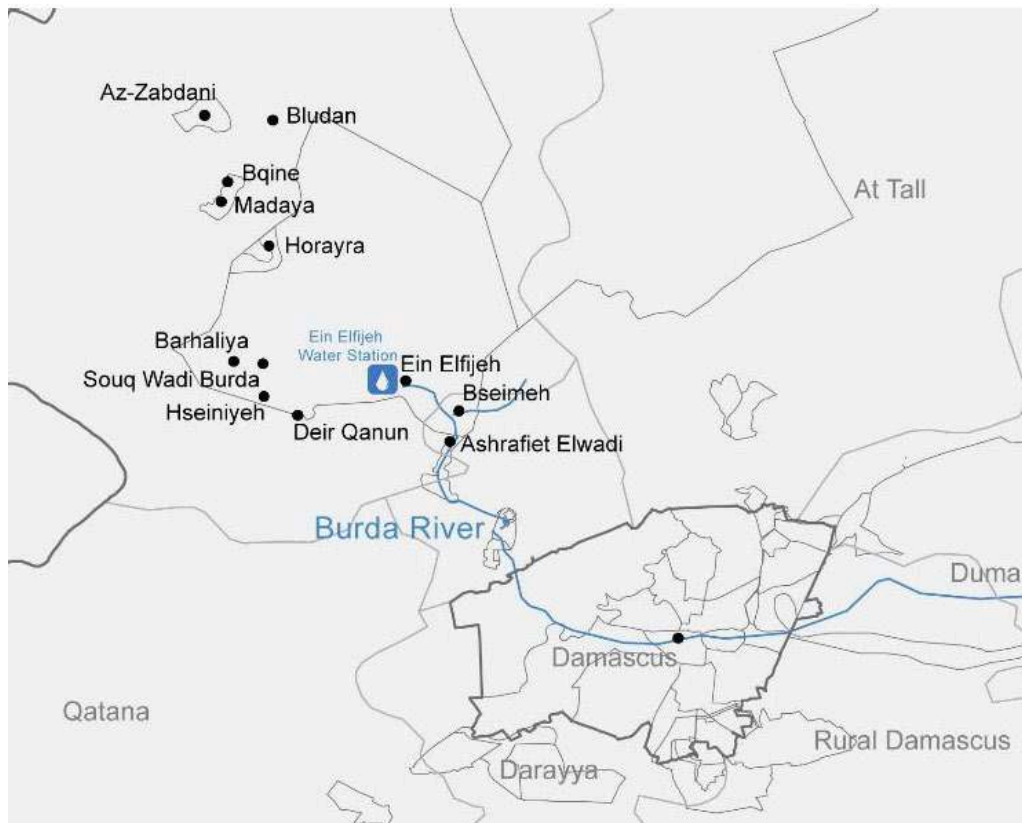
Az-Zabdani
Bludan
Bqine
Madaya
Horayra
At Tall
Barhaliya
Souq Wadi Burda
Hseiniyeh
Ein Elfijeh Water Station
Ein Elfijeh
Bseimeh
Deir Qanun
Ashrafiet Elwadi
Burda River
Duma
Damascus
Qatana
Rural Damascus
Darayya